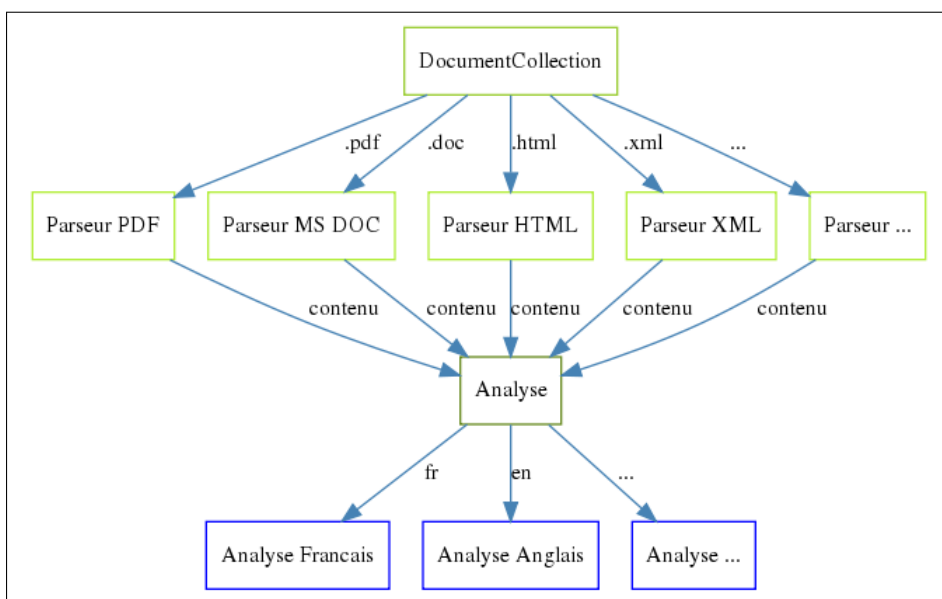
DocumentCollection

.pdf
.doc
.html
.xml
...

Parseur PDF
Parseur MS DOC
Parseur HTML
Parseur XML
Parseur ...

contenu
contenu
contenu
contenu
contenu

Analyse

fr
en
...

Analyse Francais
Analyse Anglais
Analyse ...